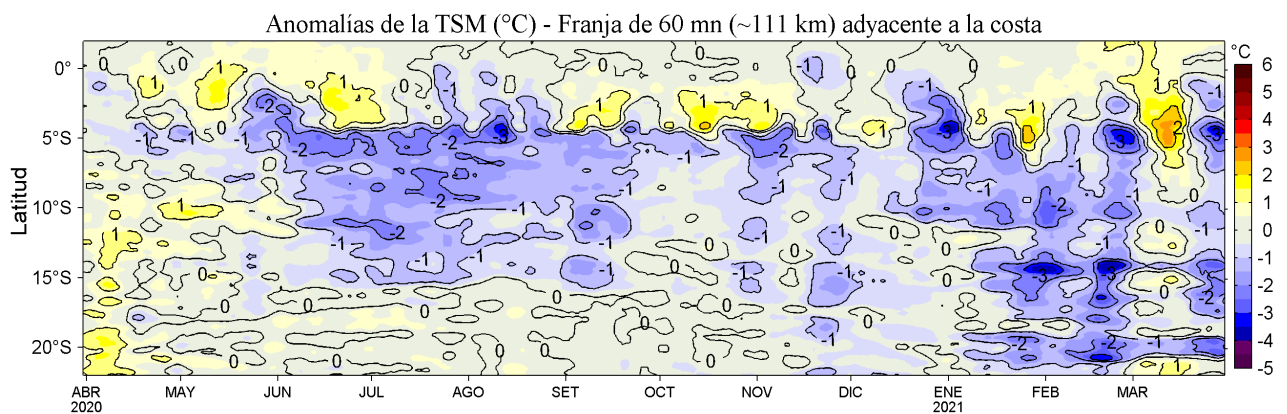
Anomalías de la TSM (°C) - Franja de 60 mn (~111 km) adyacente a la costa

Latitud

0°
5°S
10°S
15°S
20°S

ABR 2020
MAY
JUN
JUL
AGO
SET
OCT
NOV
DIC
ENE 2021
FEB
MAR

°C
6
5
4
3
2
1
0
-1
-2
-3
-4
-5

0
1
-1
1
-1
-2
-1
-1
-1
-2
-2
-3
-2
-1
-1
1
-1
-1
1
-1
-2
-2
-1
-1
-1
-1
-1
-1
-1
0
0
0
0
0
0
0
0
0
0
0
0
0
-1
-1
-1
-1
-3
-3
-3
-2
-2
-2
-1
-1
-1
-1
2
1
1
0
-1
-2
-2
-1
-1
0
1